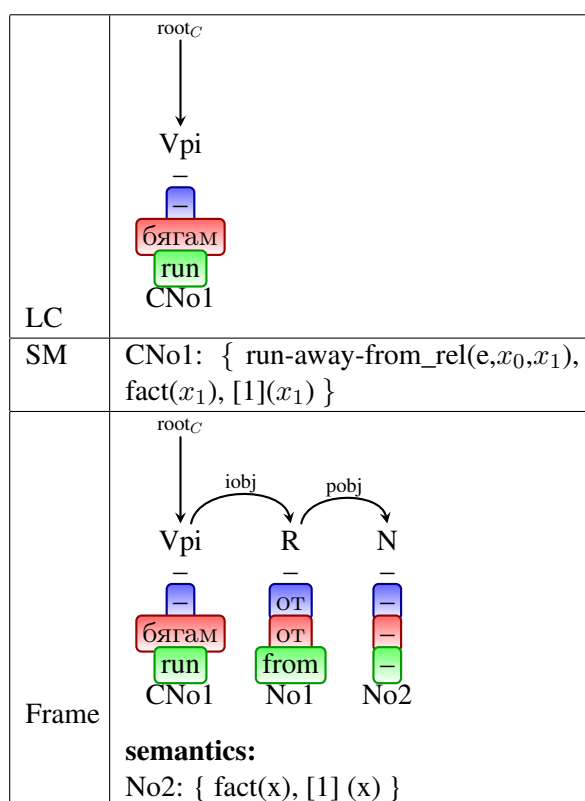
| | |
|---|---|
| LC | $root_C$ Vpi – – бягам run CNo1 |
| SM | CNo1: { run-away-from_rel(e,$x_0$,$x_1$), fact($x_1$), [1]($x_1$) } |
| Frame | $root_C$ iobj pobj Vpi R N – – – – от – бягам от – run from – CNo1 No1 No2 **semantics:** No2: { fact(x), [1] (x) } |